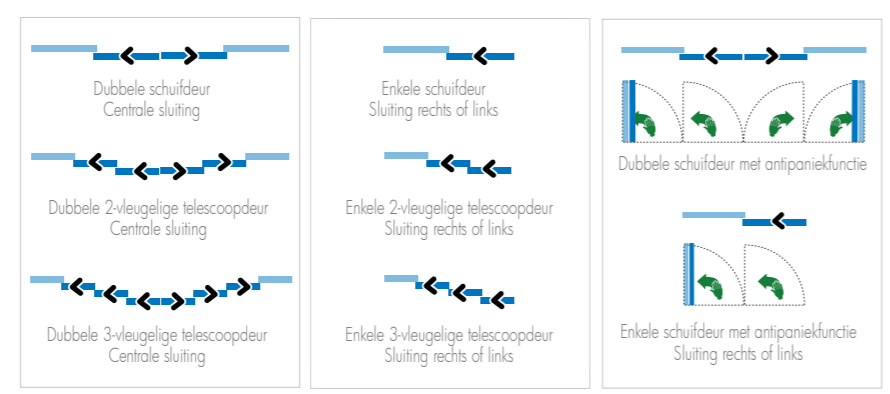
Dubbele schuifdeur
Centrale sluiting

Dubbele 2-vleugelige telescoopdeur
Centrale sluiting

Dubbele 3-vleugelige telescoopdeur
Centrale sluiting

Enkele schuifdeur
Sluiting rechts of links

Enkele 2-vleugelige telescoopdeur
Sluiting rechts of links

Enkele 3-vleugelige telescoopdeur
Sluiting rechts of links

Dubbele schuifdeur met antipaniekfunctie

Enkele schuifdeur met antipaniekfunctie
Sluiting rechts of links